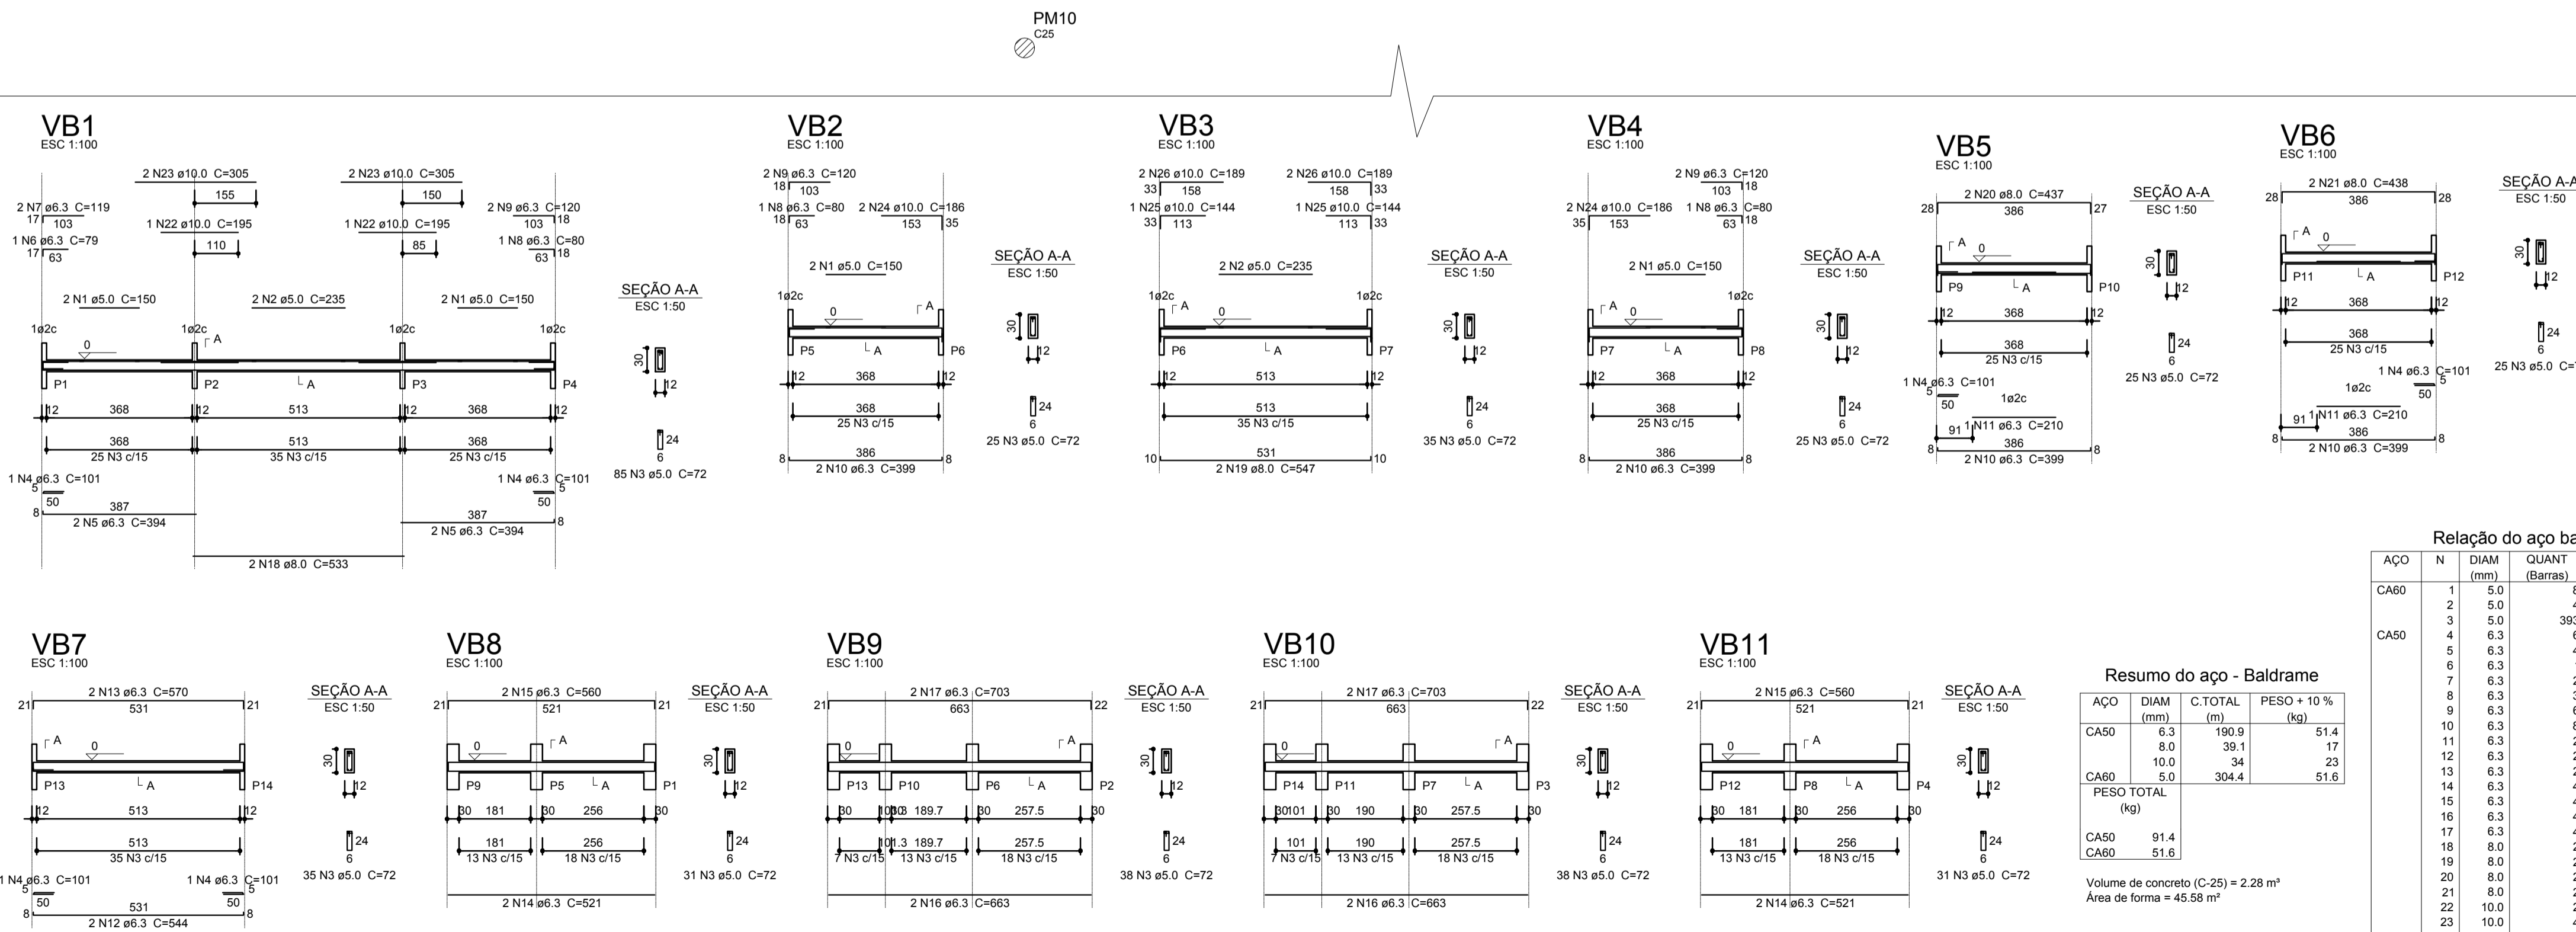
PM10
C25

VB1
ESC 1:100

2 N23 ø10.0 C=305
155
2 N23 ø10.0 C=305
150
2 N7 ø6.3 C=119
17 103
1 N22 ø10.0 C=195
110
1 N22 ø10.0 C=195
85
2 N9 ø6.3 C=120
103 18
1 N6 ø6.3 C=79
17 63
1 N8 ø6.3 C=80
63 18
2 N1 ø5.0 C=150
2 N2 ø5.0 C=235
2 N1 ø5.0 C=150
1ø2c 1ø2c 1ø2c 1ø2c
0
A
P1 P2 A P3 P4
12 368 12 513 12 368 12
368 513 368
25 N3 c/15 35 N3 c/15 25 N3 c/15
1 N4 ø6.3 C=101
5 50
1 N4 ø6.3 C=101
50 5
8 387 387 8
2 N5 ø6.3 C=394
2 N5 ø6.3 C=394
2 N18 ø8.0 C=533

SEÇÃO A-A
ESC 1:50
30
12
24
6
85 N3 ø5.0 C=72

VB2
ESC 1:100
2 N9 ø6.3 C=120
18 103
1 N8 ø6.3 C=80
18 63
2 N24 ø10.0 C=186
153 35
2 N1 ø5.0 C=150
1ø2c
0 A
P5 A P6
12 368 12
368
25 N3 c/15
8 386 8
2 N10 ø6.3 C=399

SEÇÃO A-A
ESC 1:50
30
12
24
6
25 N3 ø5.0 C=72

VB3
ESC 1:100
2 N26 ø10.0 C=189
33 158
2 N26 ø10.0 C=189
158 33
1 N25 ø10.0 C=144
33 113
1 N25 ø10.0 C=144
113 33
2 N2 ø5.0 C=235
1ø2c 1ø2c
A 0
P6 A P7
12 513 12
513
35 N3 c/15
10 531 10
2 N19 ø8.0 C=547

SEÇÃO A-A
ESC 1:50
30
12
24
6
35 N3 ø5.0 C=72

VB4
ESC 1:100
2 N9 ø6.3 C=120
103 18
2 N24 ø10.0 C=186
35 153
1 N8 ø6.3 C=80
63 18
2 N1 ø5.0 C=150
1ø2c
A 0
P7 A P8
12 368 12
368
25 N3 c/15
8 386 8
2 N10 ø6.3 C=399

SEÇÃO A-A
ESC 1:50
30
12
24
6
25 N3 ø5.0 C=72

VB5
ESC 1:100
2 N20 ø8.0 C=437
28 386 27
A 0
P9 A P10
12 368 12
368
25 N3 c/15
1 N4 ø6.3 C=101
5 50
1ø2c
91 1 N11 ø6.3 C=210
8 386 8
2 N10 ø6.3 C=399

SEÇÃO A-A
ESC 1:50
30
12
24
6
25 N3 ø5.0 C=72

VB6
ESC 1:100
2 N21 ø8.0 C=438
28 386 28
A 0
P11 A P12
12 368 12
368
25 N3 c/15
1 N4 ø6.3 C=101
50 5
1ø2c
91 1 N11 ø6.3 C=210
8 386 8
2 N10 ø6.3 C=399

SEÇÃO A-A
ESC 1:50
30
12
24
6
25 N3 ø5.0 C=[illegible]

VB7
ESC 1:100
2 N13 ø6.3 C=570
21 531 21
A 0
P13 A P14
12 513 12
513
35 N3 c/15
1 N4 ø6.3 C=101
5 50
1 N4 ø6.3 C=101
50 5
8 531 8
2 N12 ø6.3 C=544

SEÇÃO A-A
ESC 1:50
30
12
24
6
35 N3 ø5.0 C=72

VB8
ESC 1:100
2 N15 ø6.3 C=560
21 521 21
0 A
P9 P5 A P1
30 181 30 256 30
181 256
13 N3 c/15 18 N3 c/15
2 N14 ø6.3 C=521

SEÇÃO A-A
ESC 1:50
30
12
24
6
31 N3 ø5.0 C=72

VB9
ESC 1:100
2 N17 ø6.3 C=703
21 663 22
0 A
P13 P10 P6 A P2
30 101.3 189.7 30 257.5 30
101.3 189.7 257.5
7 N3 c/15 13 N3 c/15 18 N3 c/15
2 N16 ø6.3 C=663

SEÇÃO A-A
ESC 1:50
30
12
24
6
38 N3 ø5.0 C=72

VB10
ESC 1:100
2 N17 ø6.3 C=703
21 663 22
0 A
P14 P11 P7 A P3
30 101 30 190 30 257.5 30
101 190 257.5
7 N3 c/15 13 N3 c/15 18 N3 c/15
2 N16 ø6.3 C=663

SEÇÃO A-A
ESC 1:50
30
12
24
6
38 N3 ø5.0 C=72

VB11
ESC 1:100
2 N15 ø6.3 C=560
21 521 21
0 A
P12 P8 A P4
30 181 30 256 30
181 256
13 N3 c/15 18 N3 c/15
2 N14 ø6.3 C=521

SEÇÃO A-A
ESC 1:50
30
12
24
6
31 N3 ø5.0 C=72

Resumo do aço - Baldrame
| AÇO | DIAM (mm) | C.TOTAL (m) | PESO + 10 % (kg) |
|---|---|---|---|
| CA50 | 6.3 | 190.9 | 51.4 |
| | 8.0 | 39.1 | 17 |
| | 10.0 | 34 | 23 |
| CA60 | 5.0 | 304.4 | 51.6 |

| PESO TOTAL (kg) | |
|---|---|
| CA50 | 91.4 |
| CA60 | 51.6 |

Volume de concreto (C-25) = 2.28 m³
Área de forma = 45.58 m²

Relação do aço ba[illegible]
| AÇO | N | DIAM (mm) | QUANT (Barras) |
|---|---|---|---|
| CA60 | 1 | 5.0 | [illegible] |
| | 2 | 5.0 | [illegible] |
| | 3 | 5.0 | 39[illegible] |
| CA50 | 4 | 6.3 | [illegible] |
| | 5 | 6.3 | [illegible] |
| | 6 | 6.3 | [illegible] |
| | 7 | 6.3 | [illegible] |
| | 8 | 6.3 | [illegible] |
| | 9 | 6.3 | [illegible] |
| | 10 | 6.3 | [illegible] |
| | 11 | 6.3 | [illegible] |
| | 12 | 6.3 | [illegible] |
| | 13 | 6.3 | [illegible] |
| | 14 | 6.3 | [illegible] |
| | 15 | 6.3 | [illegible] |
| | 16 | 6.3 | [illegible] |
| | 17 | 6.3 | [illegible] |
| | 18 | 8.0 | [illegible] |
| | 19 | 8.0 | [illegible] |
| | 20 | 8.0 | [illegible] |
| | 21 | 8.0 | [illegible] |
| | 22 | 10.0 | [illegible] |
| | 23 | 10.0 | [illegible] |